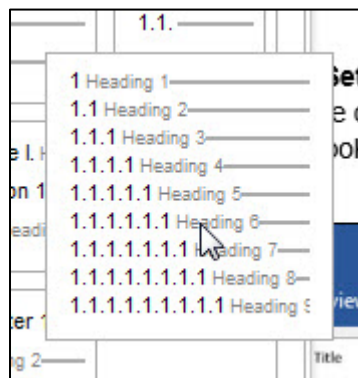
1.1.

1 Heading 1
1.1 Heading 2
1.1.1 Heading 3
1.1.1.1 Heading 4
1.1.1.1.1 Heading 5
1.1.1.1.1.1 Heading 6
1.1.1.1.1.1.1 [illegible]ading 7
1.1.1.1.1.1.1.1 Heading 8
1.1.1.1.1.1.1.1.1 Heading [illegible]

Se
e
ol
e l. H
on 1
eadi
ter 1
ng 2
vie
Title